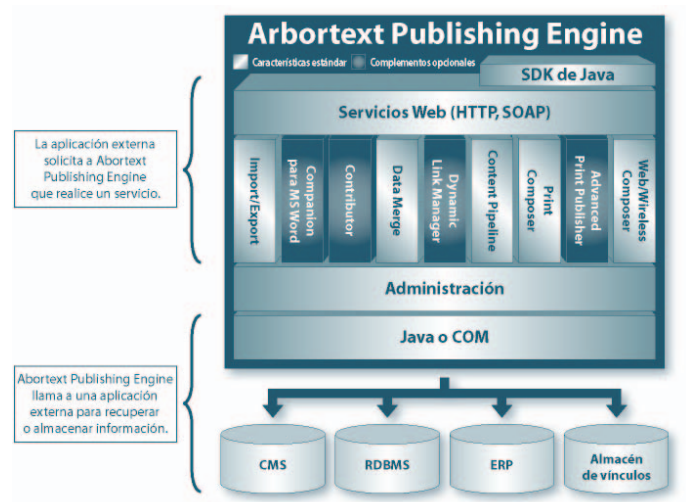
Arbortext Publishing Engine

Características estándar
Complementos opcionales

SDK de Java

Servicios Web (HTTP, SOAP)

La aplicación externa solicita a Abortext Publishing Engine que realice un servicio.

Import/Export
Companion para MS Word
Contributor
Data Merge
Dynamic Link Manager
Content Pipeline
Print Composer
Advanced Print Publisher
Web/Wireless Composer

Administración

Java o COM

Abortext Publishing Engine llama a una aplicación externa para recuperar o almacenar información.

CMS
RDBMS
ERP
Almacén de vínculos